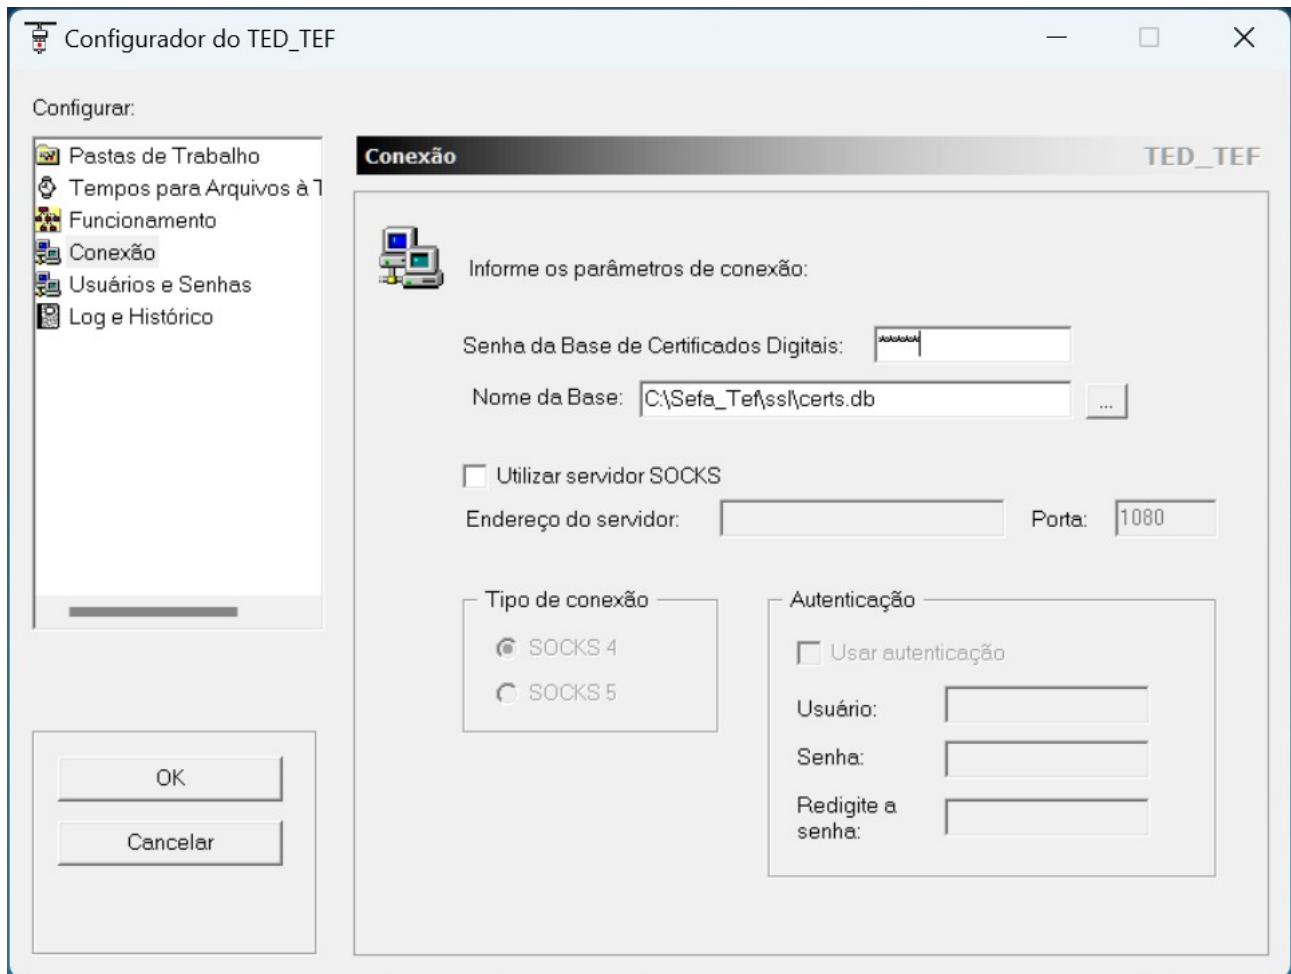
Configurador do TED_TEF

Configurar:

Pastas de Trabalho
Tempos para Arquivos à T
Funcionamento
Conexão
Usuários e Senhas
Log e Histórico

OK
Cancelar

Conexão TED_TEF

Informe os parâmetros de conexão:

Senha da Base de Certificados Digitais: *****

Nome da Base: C:\Sefa_Tef\ssl\certs.db ...

Utilizar servidor SOCKS

Endereço do servidor: Porta: 1080

Tipo de conexão
SOCKS 4
SOCKS 5

Autenticação
Usar autenticação
Usuário:
Senha:
Redigite a senha: